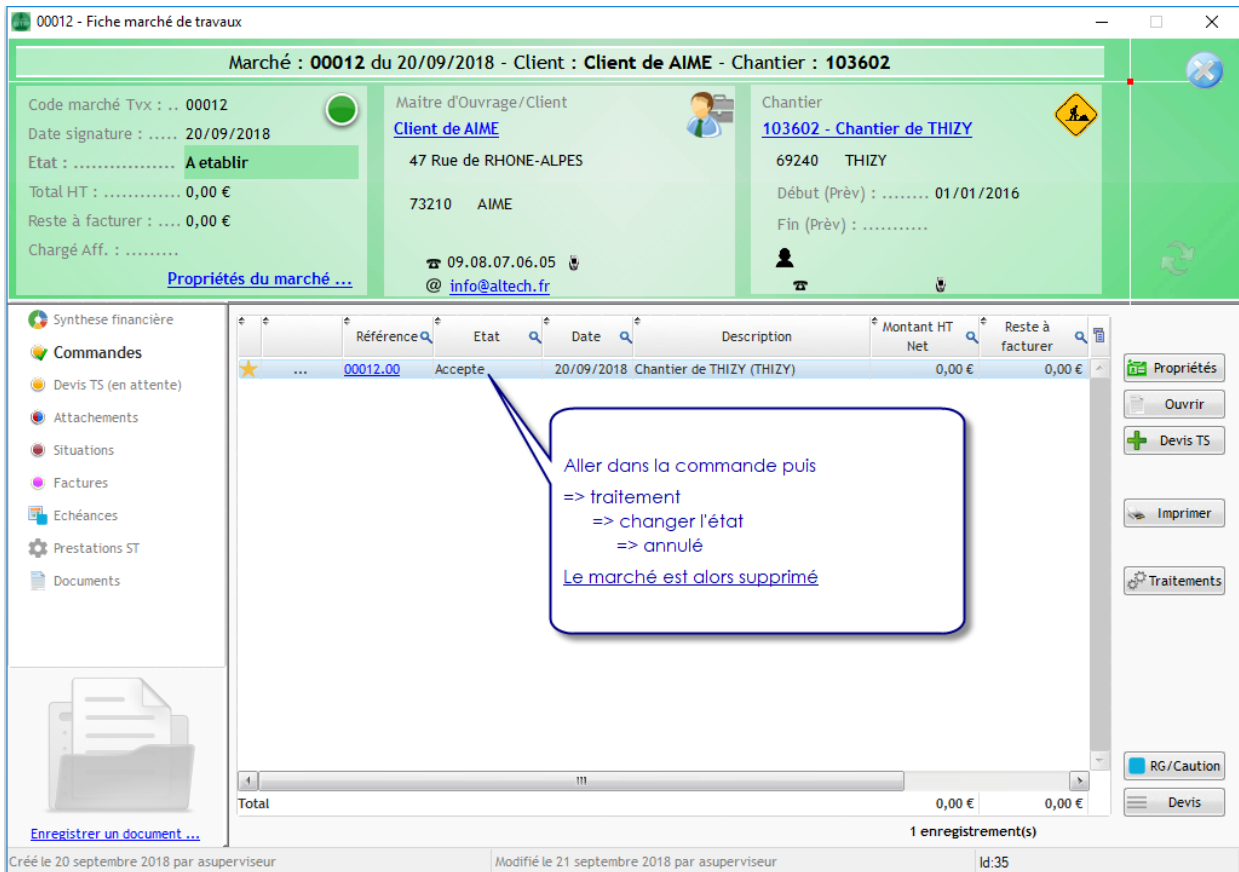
00012 - Fiche marché de travaux

Marché : 00012 du 20/09/2018 - Client : Client de AIME - Chantier : 103602

Code marché Tvx : .. 00012
Date signature : ..... 20/09/2018
Etat : .................. A etablir
Total HT : ............ 0,00 €
Reste à facturer : .... 0,00 €
Chargé Aff. : .........
Propriétés du marché ...

Maître d'Ouvrage/Client
Client de AIME
47 Rue de RHONE-ALPES
73210 AIME
09.08.07.06.05
@ info@altech.fr

Chantier
103602 - Chantier de THIZY
69240 THIZY
Début (Prèv) : ........ 01/01/2016
Fin (Prèv) : ...........

Synthese financière
Commandes
Devis TS (en attente)
Attachements
Situations
Factures
Echéances
Prestations ST
Documents

Enregistrer un document ...

| | | Référence | Etat | Date | Description | Montant HT Net | Reste à facturer |
|---|---|---|---|---|---|---|---|
| | ... | 00012.00 | Accepte | 20/09/2018 | Chantier de THIZY (THIZY) | 0,00 € | 0,00 € |

Aller dans la commande puis
=> traitement
=> changer l'état
=> annulé
Le marché est alors supprimé

Total 0,00 € 0,00 €
1 enregistrement(s)

Propriétés
Ouvrir
Devis TS
Imprimer
Traitements
RG/Caution
Devis

Créé le 20 septembre 2018 par asuperviseur
Modifié le 21 septembre 2018 par asuperviseur
Id:35